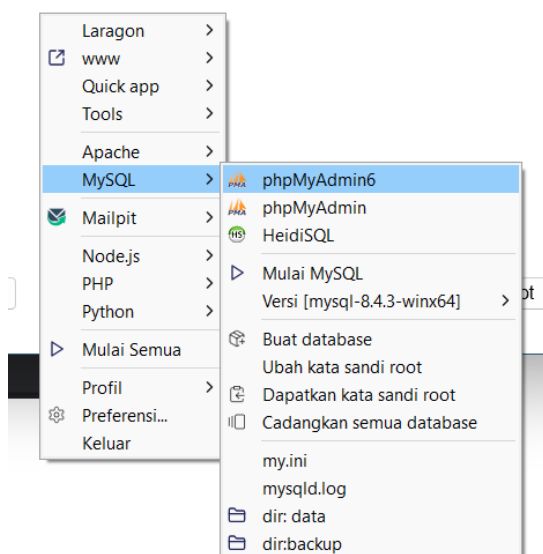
Laragon
www
Quick app
Tools
Apache
MySQL
Mailpit
Node.js
PHP
Python
Mulai Semua
Profil
Preferensi...
Keluar

PMA phpMyAdmin6
PMA phpMyAdmin
HS HeidiSQL
Mulai MySQL
Versi [mysql-8.4.3-winx64]
Buat database
Ubah kata sandi root
Dapatkan kata sandi root
Cadangkan semua database
my.ini
mysqld.log
dir: data
dir:backup

ot